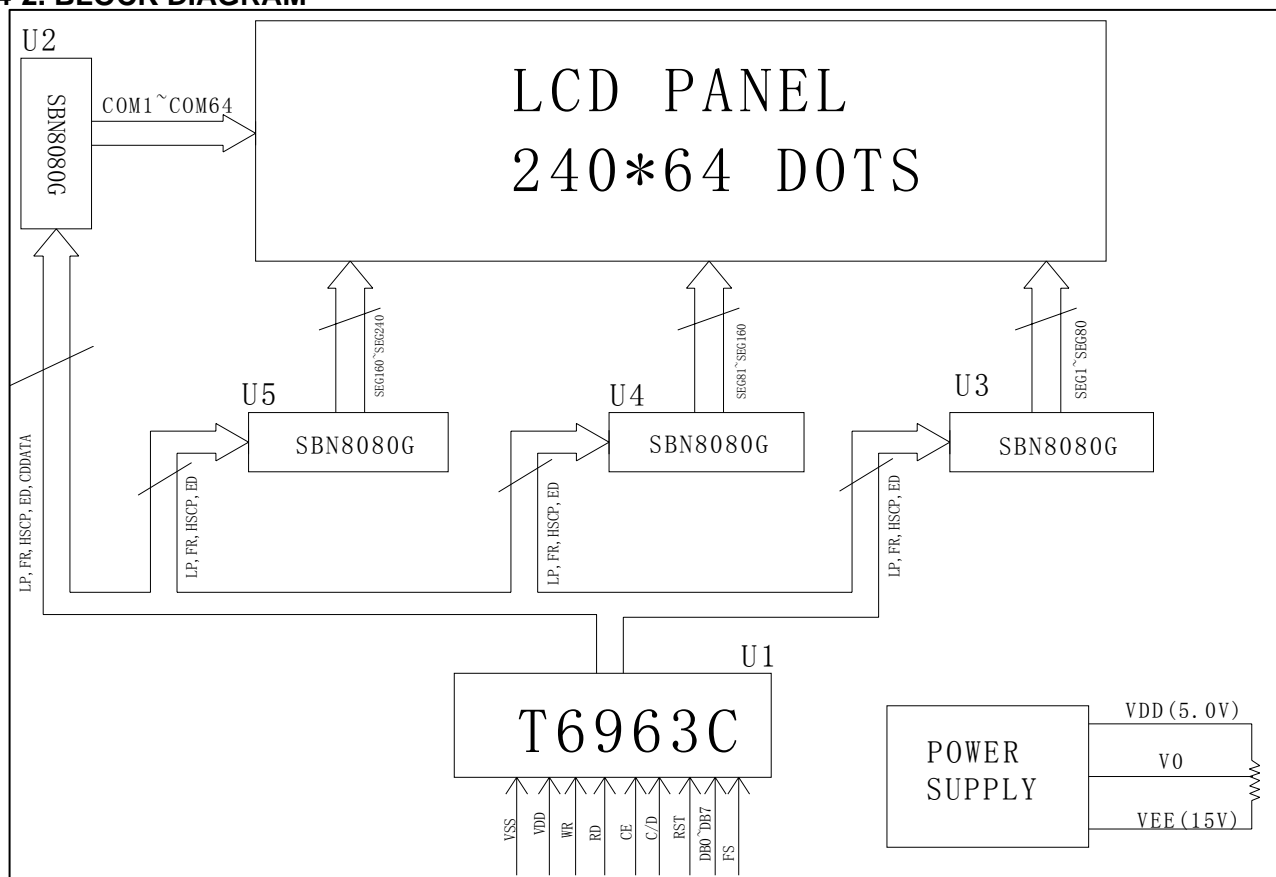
2. BLOCK DIAGRAM

U2
SBN8080G
COM1~COM64
LCD PANEL
240*64 DOTS

SEG160~SEG240
SEG81~SEG160
SEG1~SEG80

U5
SBN8080G
U4
SBN8080G
U3
SBN8080G

LP, FR, HSCP, ED, CDDATA
LP, FR, HSCP, ED
LP, FR, HSCP, ED
LP, FR, HSCP, ED

U1
T6963C
VSS
VDD
WR
RD
CE
C/D
RST
DB0~DB7
FS

POWER SUPPLY
VDD(5.0V)
V0
VEE(15V)